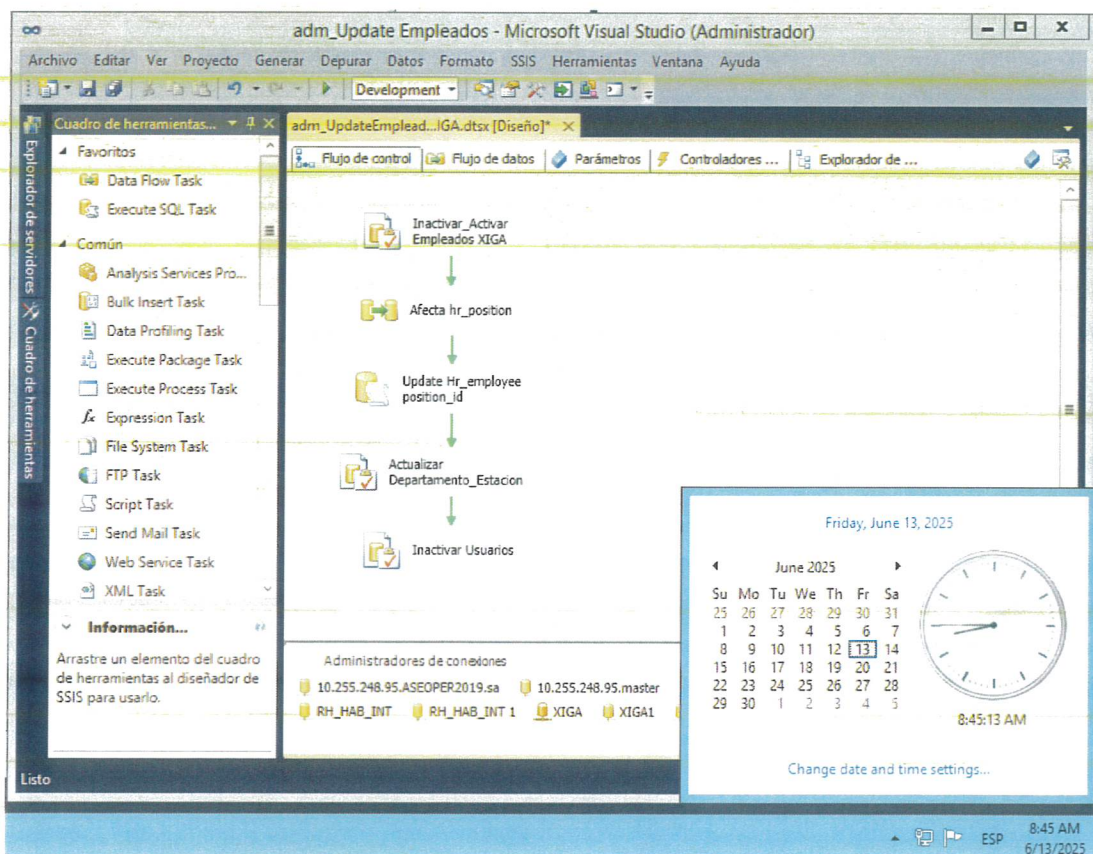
adm_Update Empleados - Microsoft Visual Studio (Administrador)

Archivo Editar Ver Proyecto Generar Depurar Datos Formato SSIS Herramientas Ventana Ayuda

Development

Cuadro de herramientas...

Favoritos
Data Flow Task
Execute SQL Task
Común
Analysis Services Pro...
Bulk Insert Task
Data Profiling Task
Execute Package Task
Execute Process Task
Expression Task
File System Task
FTP Task
Script Task
Send Mail Task
Web Service Task
XML Task

Información...
Arrastre un elemento del cuadro de herramientas al diseñador de SSIS para usarlo.

Explorador de servidores
Cuadro de herramientas

adm_UpdateEmplead...IGA.dtsx [Diseño]*

Flujo de control | Flujo de datos | Parámetros | Controladores ... | Explorador de ...

Inactivar_Activar Empleados XIGA
Afecta hr_position
Update Hr_employee position_id
Actualizar Departamento_Estacion
Inactivar Usuarios

Administradores de conexiones
10.255.248.95.ASEOPER2019.sa
10.255.248.95.master
RH_HAB_INT
RH_HAB_INT 1
XIGA
XIGA1

Listo

Friday, June 13, 2025

June 2025

| Su | Mo | Tu | We | Th | Fr | Sa |
|---|---|---|---|---|---|---|
| 25 | 26 | 27 | 28 | 29 | 30 | 31 |
| 1 | 2 | 3 | 4 | 5 | 6 | 7 |
| 8 | 9 | 10 | 11 | 12 | 13 | 14 |
| 15 | 16 | 17 | 18 | 19 | 20 | 21 |
| 22 | 23 | 24 | 25 | 26 | 27 | 28 |
| 29 | 30 | 1 | 2 | 3 | 4 | 5 |

8:45:13 AM

Change date and time settings...

ESP
8:45 AM
6/13/2025